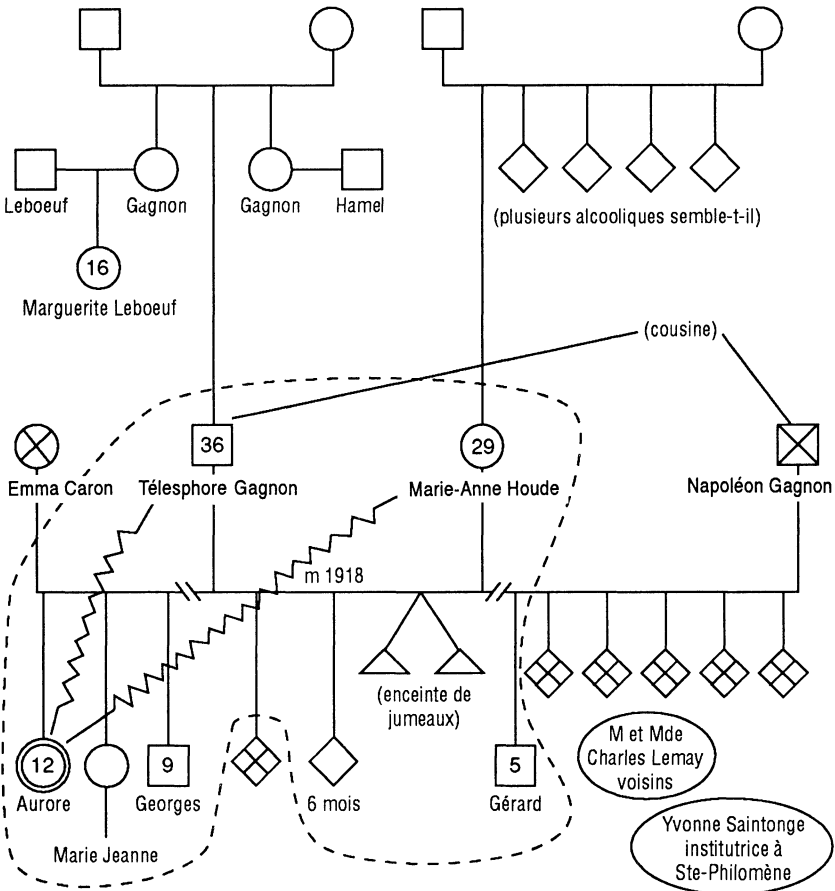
Leboeuf
Gagnon
Gagnon
Hamel
(plusieurs alcooliques semble-t-il)
16
Marguerite Leboeuf
(cousine)
36
29
Emma Caron
Télesphore Gagnon
Marie-Anne Houde
Napoléon Gagnon
m 1918
(enceinte de jumeaux)
12
Aurore
9
Georges
6 mois
5
Gérard
Marie Jeanne
M et Mde Charles Lemay voisins
Yvonne Saintonge institutrice à Ste-Philomène